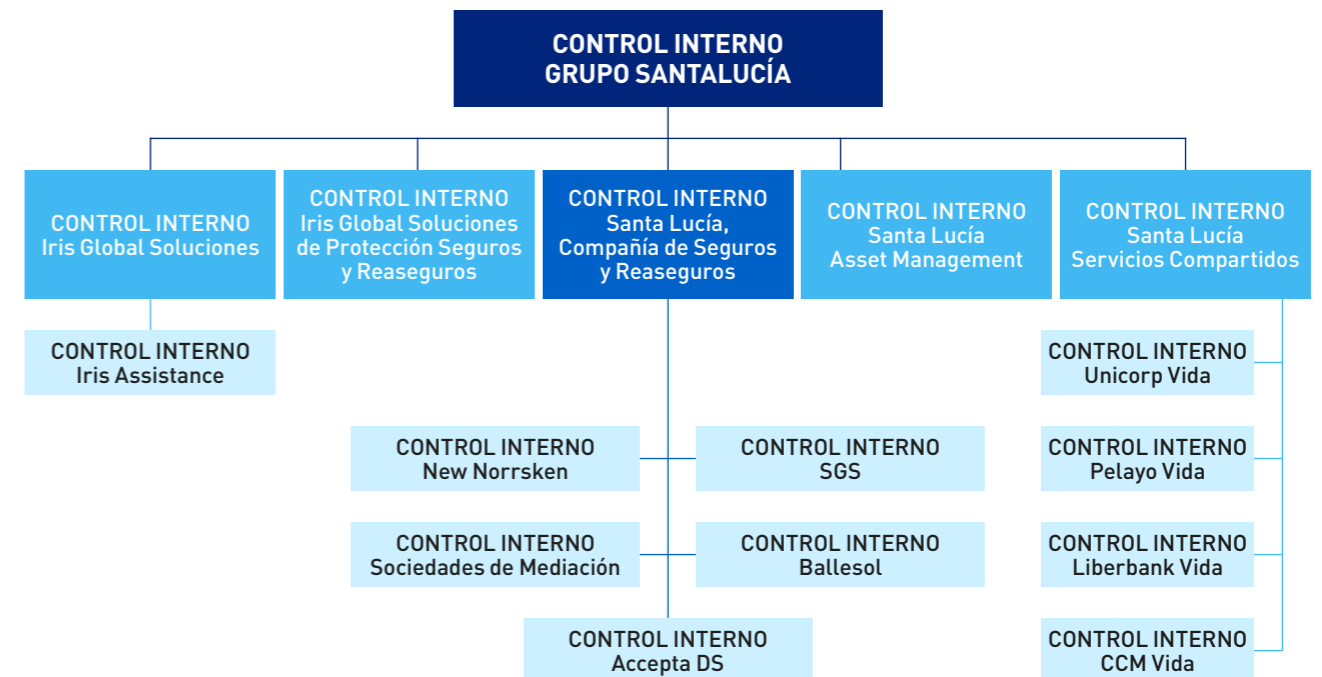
CONTROL INTERNO
GRUPO SANTALUCÍA

CONTROL INTERNO
Iris Global Soluciones

CONTROL INTERNO
Iris Global Soluciones de Protección Seguros y Reaseguros

CONTROL INTERNO
Santa Lucía, Compañía de Seguros y Reaseguros

CONTROL INTERNO
Santa Lucía Asset Management

CONTROL INTERNO
Santa Lucía Servicios Compartidos

CONTROL INTERNO
Iris Assistance

CONTROL INTERNO
Unicorp Vida

CONTROL INTERNO
New Norrsken

CONTROL INTERNO
SGS

CONTROL INTERNO
Pelayo Vida

CONTROL INTERNO
Sociedades de Mediación

CONTROL INTERNO
Ballesol

CONTROL INTERNO
Liberbank Vida

CONTROL INTERNO
Accepta DS

CONTROL INTERNO
CCM Vida